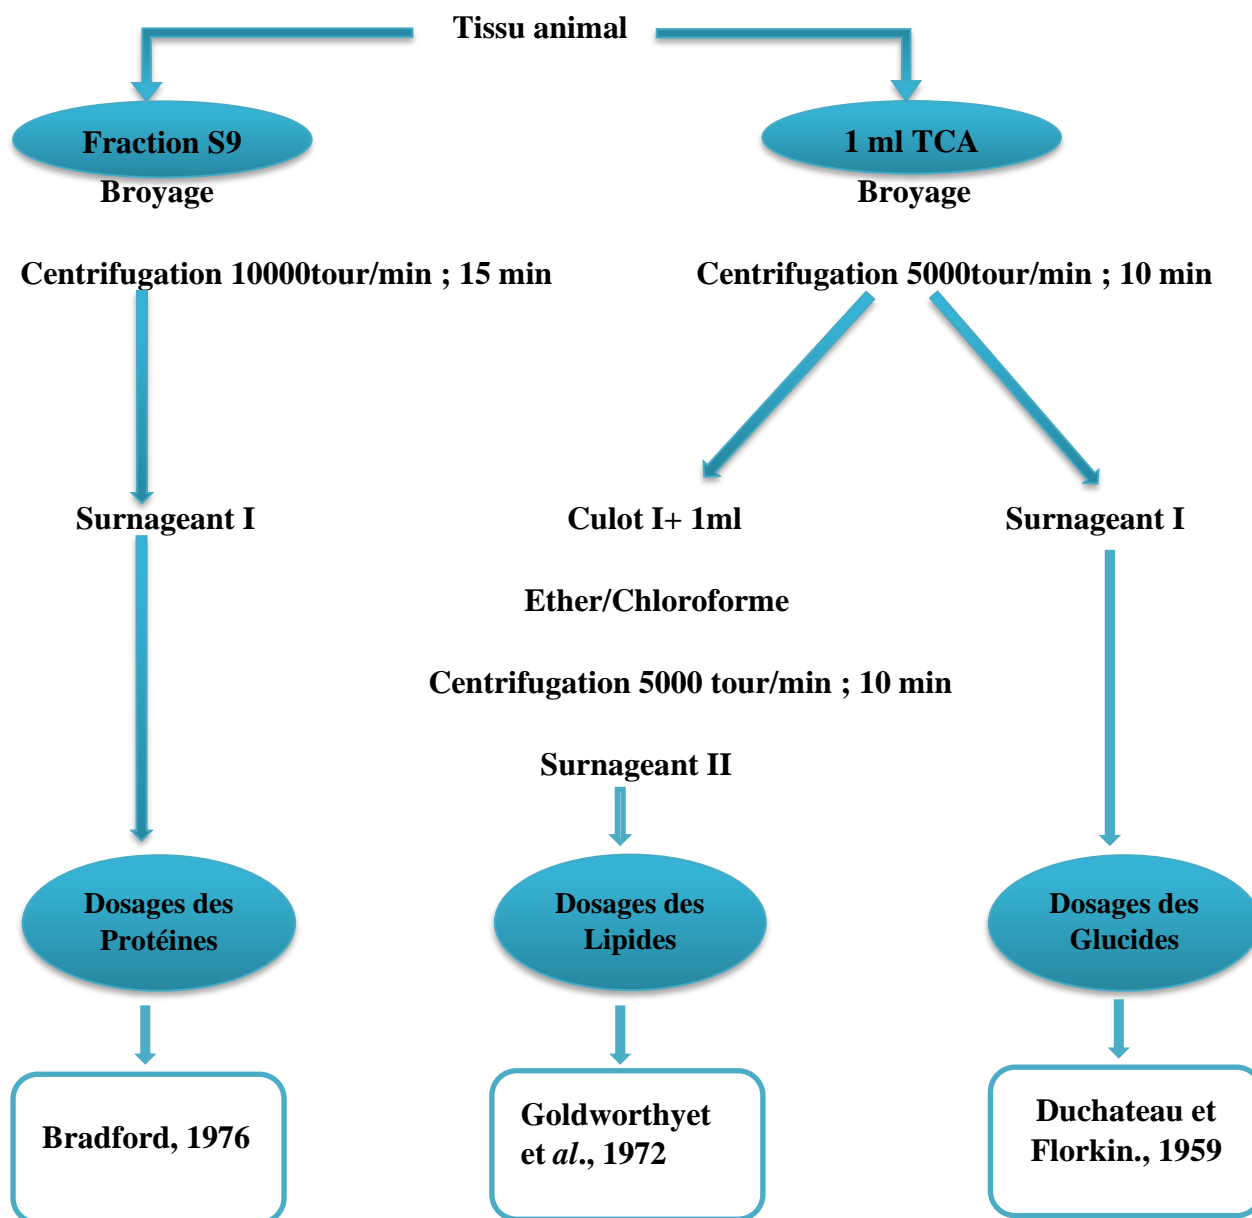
Tissu animal

Fraction S9

Broyage

Centrifugation 10000tour/min ; 15 min

Surnageant I

Dosages des Protéines

Bradford, 1976

1 ml TCA

Broyage

Centrifugation 5000tour/min ; 10 min

Culot I+ 1ml

Ether/Chloroforme

Centrifugation 5000 tour/min ; 10 min

Surnageant II

Dosages des Lipides

Goldworthyet et *al*., 1972

Surnageant I

Dosages des Glucides

Duchateau et Florkin., 1959